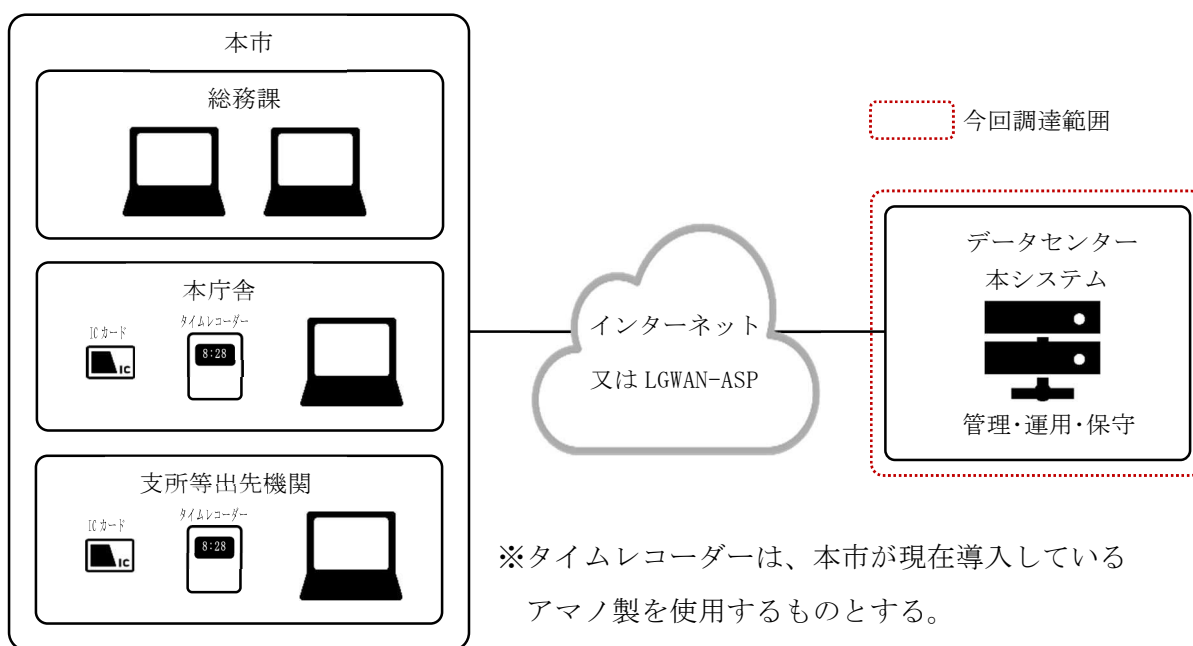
本市

総務課

今回調達範囲

本庁舎

ICカード

タイムレコーダー

8:28

IC

インターネット

又はLGWAN-ASP

データセンター

本システム

管理･運用･保守

支所等出先機関

ICカード

タイムレコーダー

8:28

IC

※タイムレコーダーは、本市が現在導入しているアマノ製を使用するものとする。